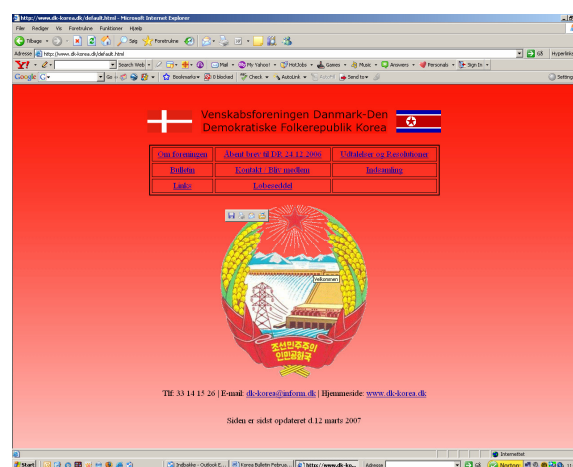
http://www.dk-korea.dk/default.html - Microsoft Internet Explorer

Filer Rediger Vis Foretrukne Funktioner Hjælp

Tilbage Søg Foretrukne

Adresse http://www.dk-korea.dk/default.html

Gå Hyperlinks

Search Web Mail My Yahoo! HotJobs Games Music Answers Personals Sign In

Google Go Bookmarks 0 blocked Check AutoLink Send to Settings

Venskabsforeningen Danmark-Den Demokratiske Folkerepublik Korea

| Om foreningen | Åbent brev til DR 24.12.2006 | Udtalelser og Resolutioner |
|---|---|---|
| Bulletin | Kontakt / Bliv medlem | Indmelding |
| Links | Løbeseddel | |

Velkommen

조선민주주의 인민공화국

Tlf: 33 14 15 26 | E-mail: dk-korea@inform.dk | Hjemmeside: www.dk-korea.dk

Siden er sidst opdateret d.12 marts 2007

Internettet

Start Indbakke - Outlook E... Korea Bulletin Februa... http://www.dk-ko... Adresse Gå Norton